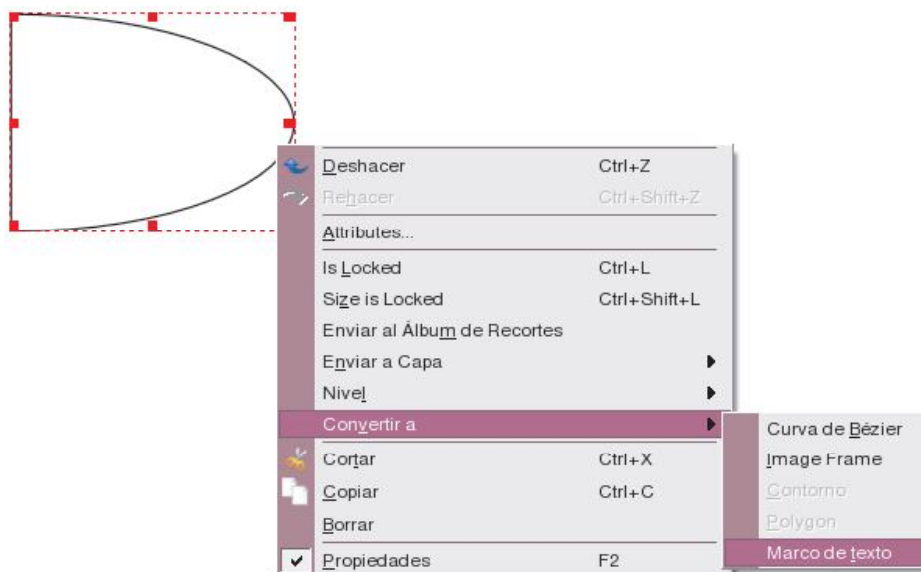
Deshacer Ctrl+Z
Rehacer Ctrl+Shift+Z
Attributes...
Is Locked Ctrl+L
Size is Locked Ctrl+Shift+L
Enviar al Álbum de Recortes
Enviar a Capa
Nivel
Convertir a
Cortar Ctrl+X
Copiar Ctrl+C
Borrar
Propiedades F2

Curva de Bézier
Image Frame
Contorno
Polygon
Marco de texto